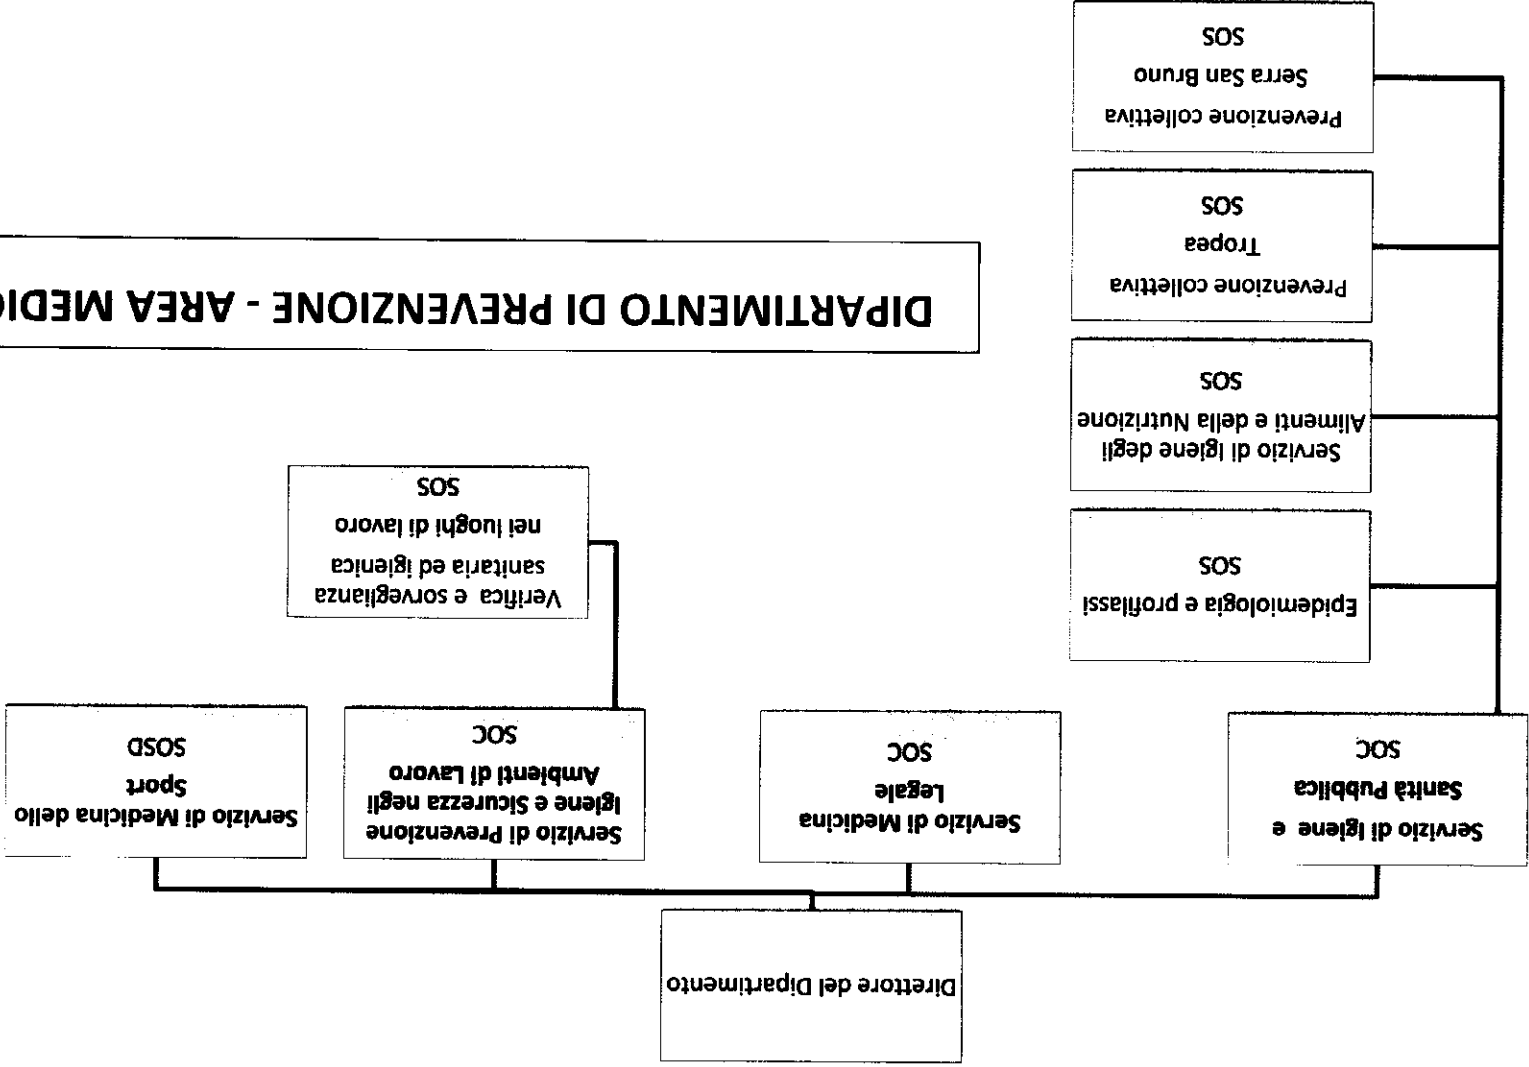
DIPARTIMENTO DI PREVENZIONE - AREA MEDI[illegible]

Direttore del Dipartimento

Servizio di Igiene e Sanità Pubblica
SOC

Epidemiologia e profilassi
SOS

Servizio di Igiene degli Alimenti e della Nutrizione
SOS

Prevenzione collettiva
Tropea
SOS

Prevenzione collettiva
Serra San Bruno
SOS

Servizio di Medicina Legale
SOC

Servizio di Prevenzione Igiene e Sicurezza negli Ambienti di Lavoro
SOC

Verifica e sorveglianza sanitaria ed igienica nei luoghi di lavoro
SOS

Servizio di Medicina dello Sport
SOSD